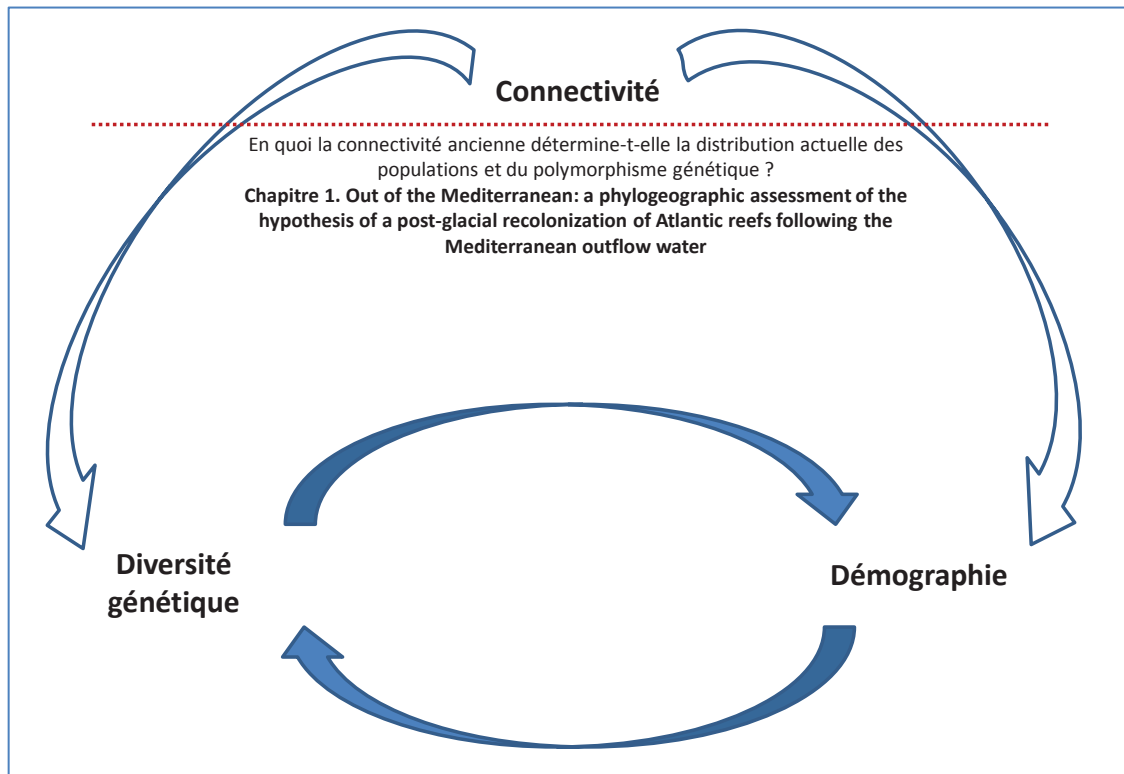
Connectivité

En quoi la connectivité ancienne détermine-t-elle la distribution actuelle des populations et du polymorphisme génétique ?

**Chapitre 1. Out of the Mediterranean: a phylogeographic assessment of the hypothesis of a post-glacial recolonization of Atlantic reefs following the Mediterranean outflow water**

Diversité génétique

Démographie